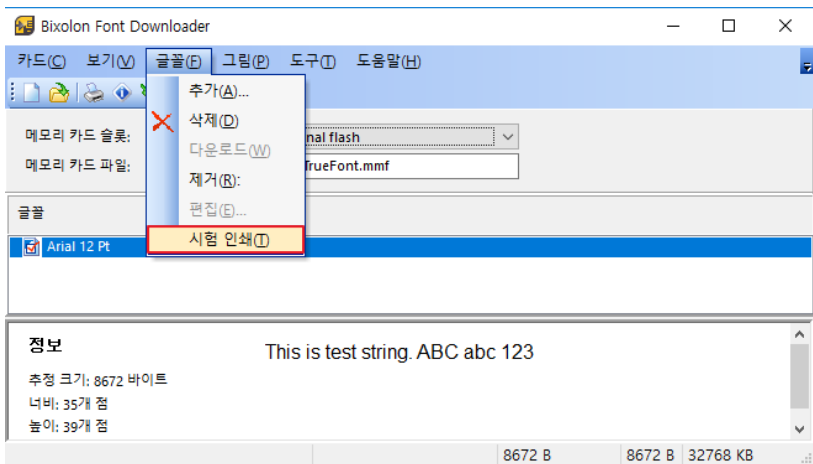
Bixolon Font Downloader

카드(C) 보기(V) 글꼴(F) 그림(P) 도구(T) 도움말(H)

추가(A)...
삭제(D)
다운로드(W)
제거(R):
편집(E)...
시험 인쇄(T)

메모리 카드 슬롯:
nal flash
메모리 카드 파일:
TrueFont.mmf

글꼴

Arial 12 Pt

정보

This is test string. ABC abc 123

추정 크기: 8672 바이트
너비: 35개 점
높이: 39개 점

8672 B
8672 B
32768 KB